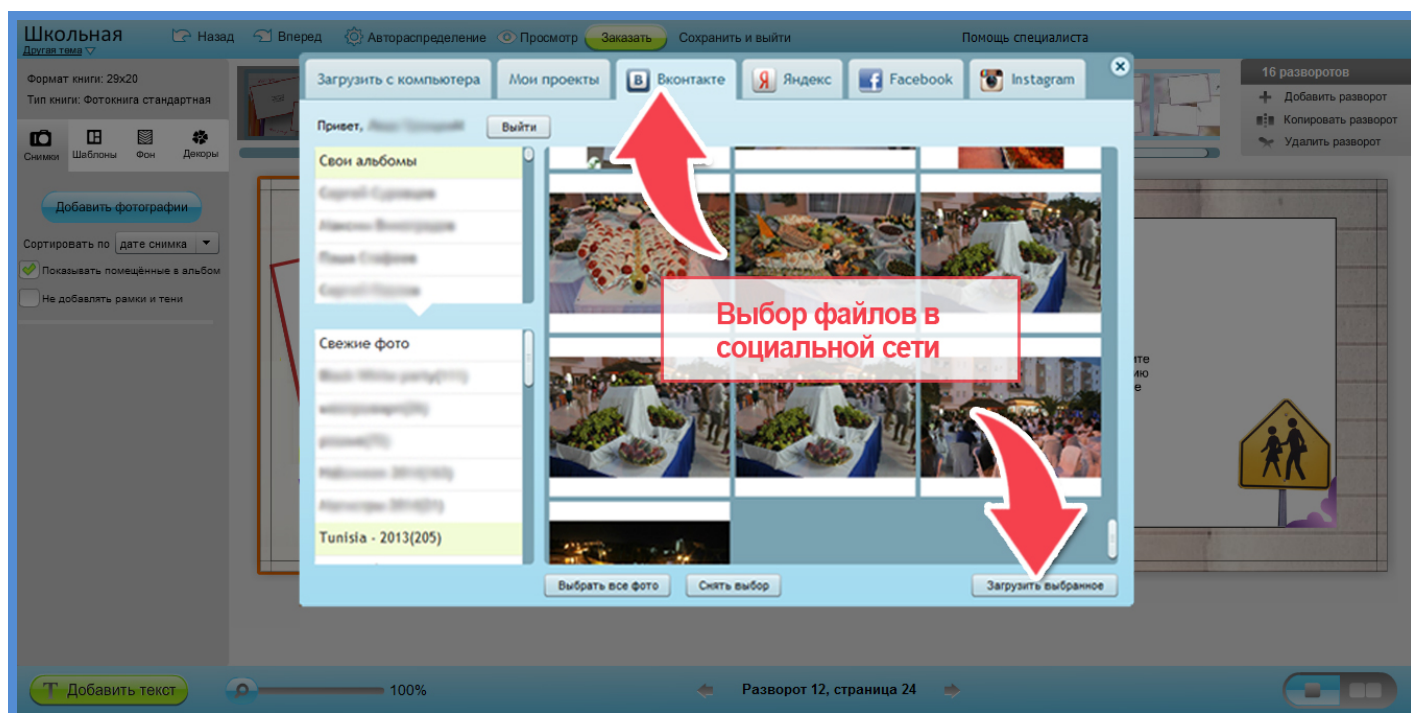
Школьная
Другая тема

Назад Вперед Авторас­пределение Просмотр Заказать Сохранить и выйти Помощь специалиста

Формат книги: 29x20
Тип книги: Фотокнига стандартная

Снимки Шаблоны Фон Декоры

Добавить фотографии

Сортировать по дате снимка

Показывать помещённые в альбом

Не добавлять рамки и тени

16 разворотов
Добавить разворот
Копировать разворот
Удалить разворот

Загрузить с компьютера Мои проекты Вконтакте Яндекс Facebook Instagram

Привет, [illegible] Выйти

Свои альбомы
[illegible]
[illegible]
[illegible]
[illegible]

Свежие фото
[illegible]
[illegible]
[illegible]
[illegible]
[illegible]
Tunisia - 2013(205)

Выбор файлов в социальной сети

Выбрать все фото Снять выбор Загрузить выбранное

Добавить текст 100% Разворот 12, страница 24